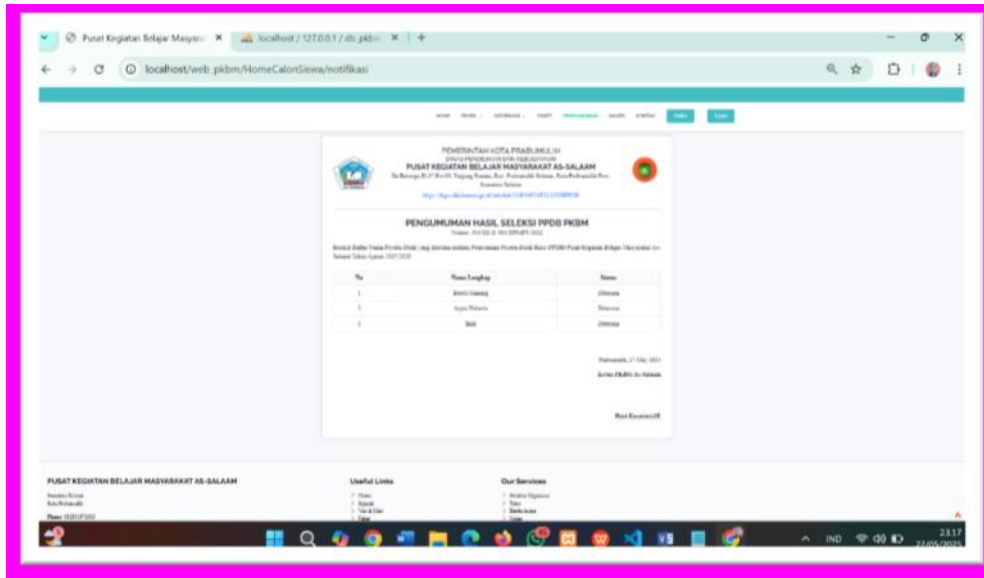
Pusat Kegiatan Belajar Masyara ×
localhost / 127.0.0.1 / db_pkbm ×
+

localhost/web_pkbm/HomeCalonSiswa/notifikasi

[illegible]

PEMERINTAH KOTA PRABUMULIH
DINAS PENDIDIKAN DAN KEBUDAYAAN
PUSAT KEGIATAN BELAJAR MASYARAKAT AS-SALAAM
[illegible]

PENGUMUMAN HASIL SELEKSI PPDB PKBM

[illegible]

| No | Nama Lengkap | Status |
|---|---|---|
| 1 | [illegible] | Diterima |
| 2 | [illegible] | Diterima |
| 3 | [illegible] | Diterima |

Prabumulih, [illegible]
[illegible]

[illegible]

PUSAT KEGIATAN BELAJAR MASYARAKAT AS-SALAAM
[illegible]

Useful Links
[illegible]

Our Services
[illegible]

IND
23.17
27/05/2025